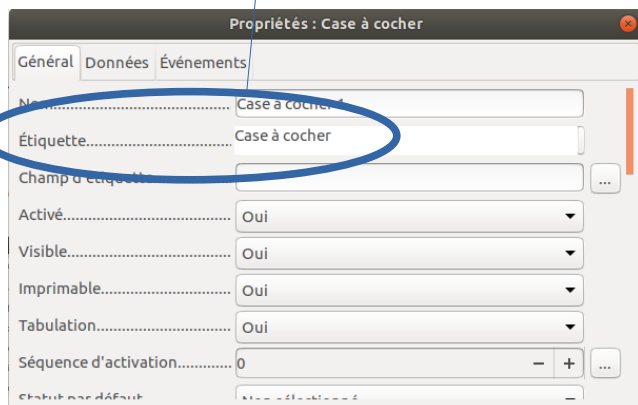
Propriétés : Case à cocher

Général Données Événements

Nom........................................ Case à cocher 1

Étiquette.................................. Case à cocher

Champ d'étiquette ...

Activé...................................... Oui

Visible..................................... Oui

Imprimable.............................. Oui

Tabulation............................... Oui

Séquence d'activation............ 0 − + ...

Statut par défaut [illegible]